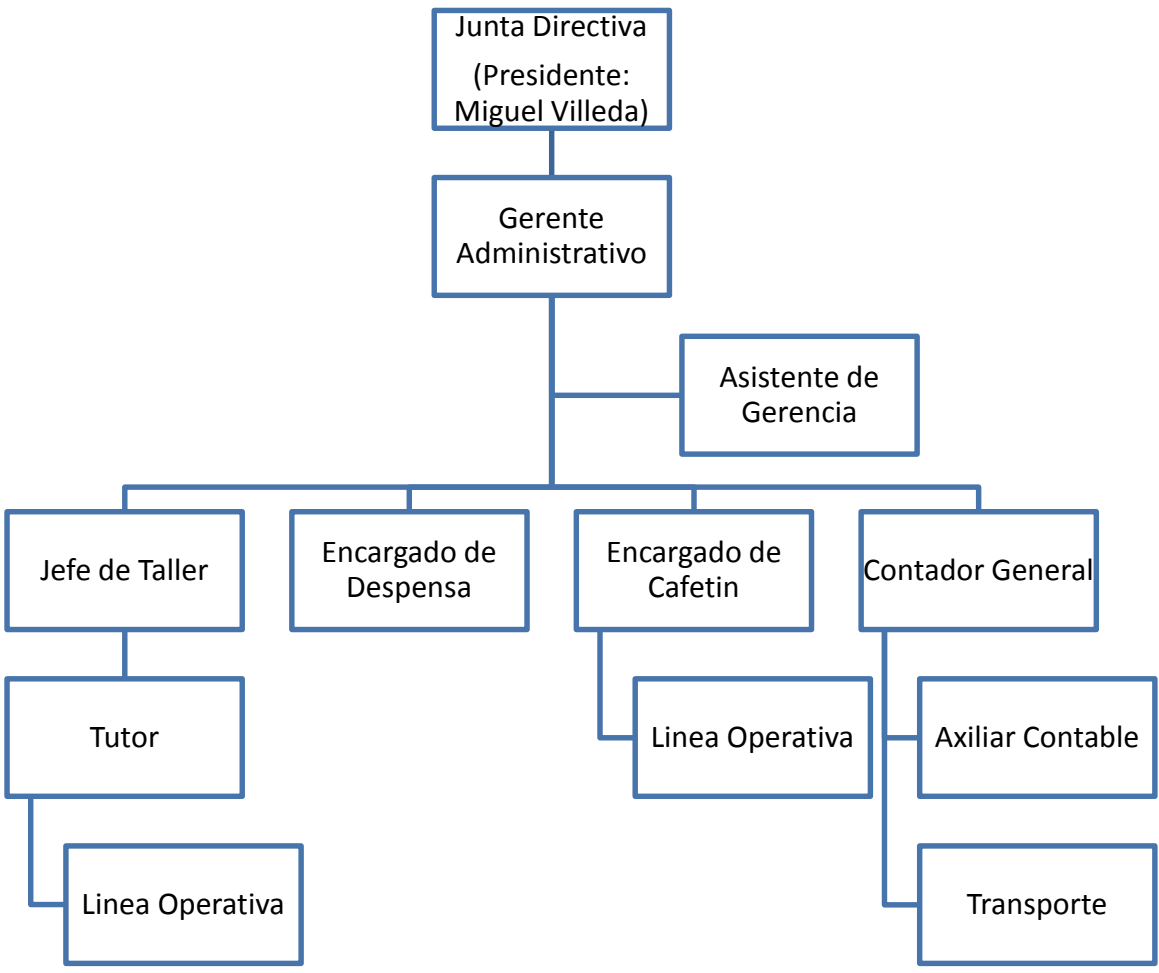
Junta Directiva
(Presidente: Miguel Villeda)

Gerente Administrativo

Asistente de Gerencia

Jefe de Taller

Encargado de Despensa

Encargado de Cafetin

Contador General

Tutor

Linea Operativa

Axiliar Contable

Linea Operativa

Transporte